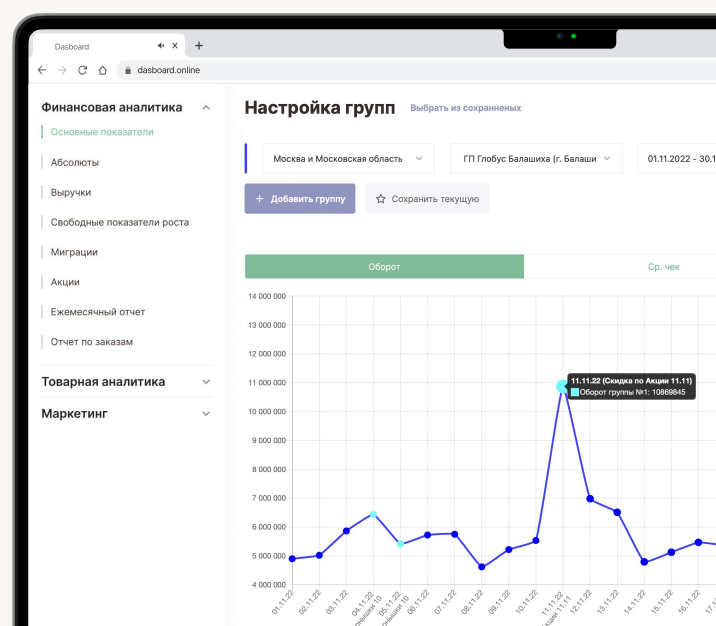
Dasboard
dasboard.online

Финансовая аналитика
Основные показатели
Абсолюты
Выручки
Свободные показатели роста
Миграции
Акции
Ежемесячный отчет
Отчет по заказам
Товарная аналитика
Маркетинг

Настройка групп
Выбрать из сохраненных

Москва и Московская область
ГП Глобус Балашиха (г. Балаши
01.11.2022 - 30.1

Добавить группу
Сохранить текущую

Оборот
Ср. чек

14 000 000
13 000 000
12 000 000
11 000 000
10 000 000
9 000 000
8 000 000
7 000 000
6 000 000
5 000 000
4 000 000

11.11.22 (Скидка по Акции 11.11)
Оборот группы №1: 10869845

01.11.22
02.11.22
03.11.22
04.11.22
05.11.22
06.11.22
07.11.22
08.11.22
09.11.22
10.11.22
11.11.22
12.11.22
13.11.22
14.11.22
15.11.22
16.11.22
17.1